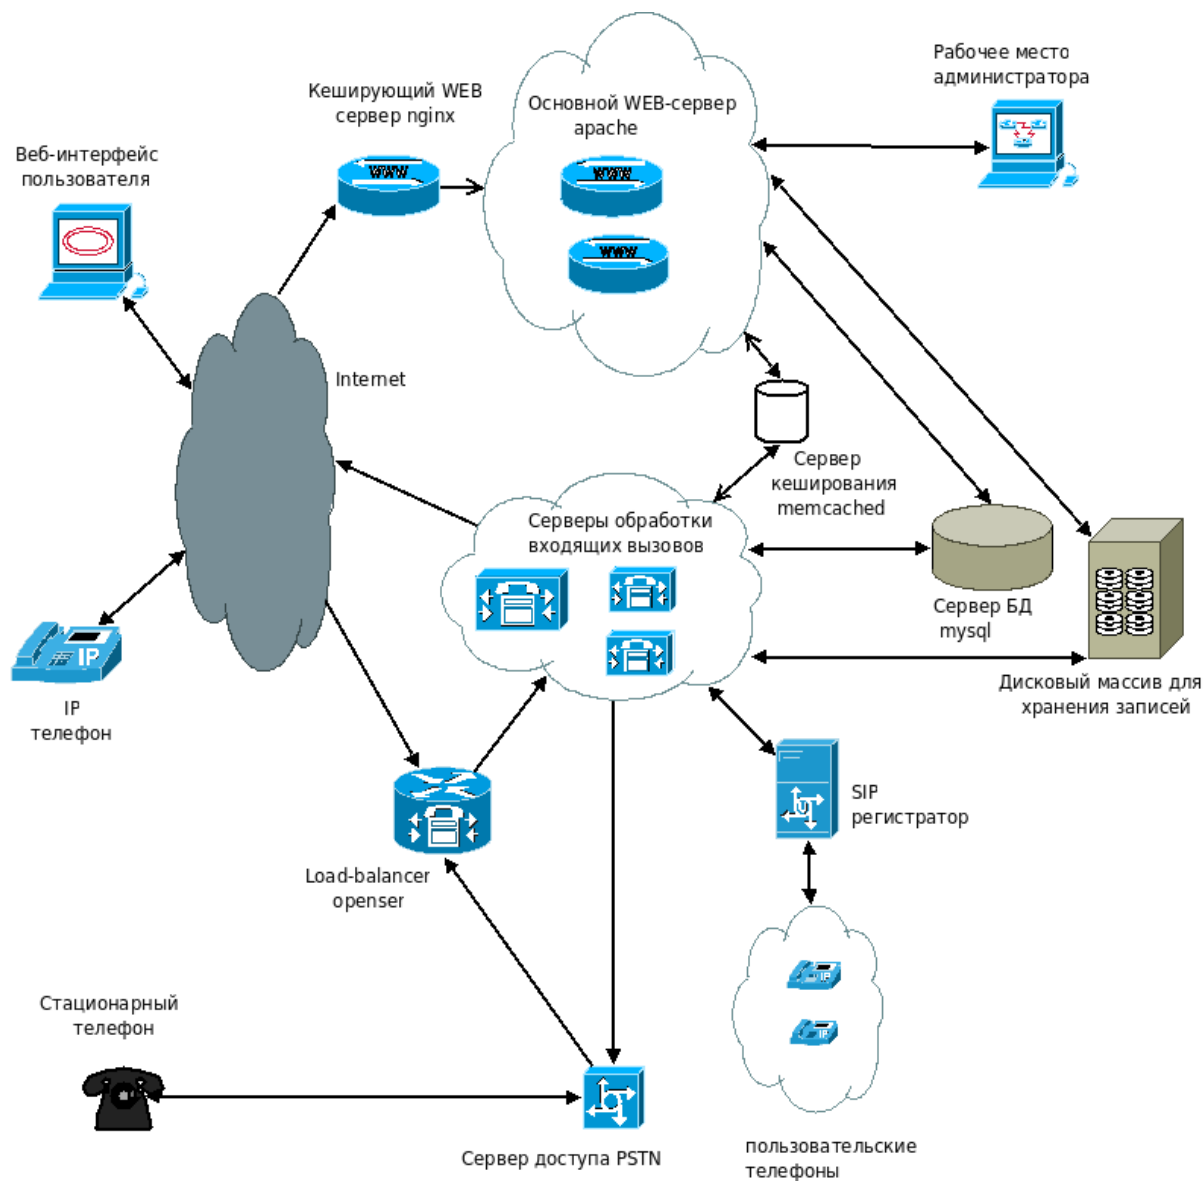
Рабочее место администратора

Кеширующий WEB сервер nginx

Основной WEB-сервер apache

Веб-интерфейс пользователя

WWW

WWW

WWW

Internet

Сервер кеширования memcached

Серверы обработки входящих вызовов

Сервер БД mysql

IP

IP телефон

Дисковый массив для хранения записей

SIP регистратор

Load-balancer openser

Стационарный телефон

Сервер доступа PSTN

пользовательские телефоны